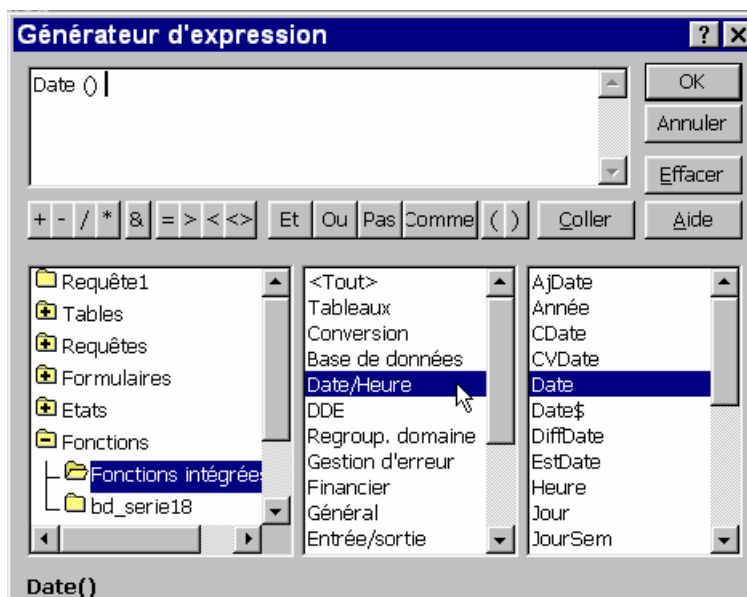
Générateur d'expression

? X

Date ()

OK

Annuler

Effacer

+ - / * & = > < <> Et Ou Pas Comme ( )

Coller

Aide

Requête1
Tables
Requêtes
Formulaires
Etats
Fonctions
Fonctions intégrées
bd_serie18

<Tout>
Tableaux
Conversion
Base de données
Date/Heure
DDE
Regroup. domaine
Gestion d'erreur
Financier
Général
Entrée/sortie

AjDate
Année
CDate
CVDate
Date
Date$
DiffDate
EstDate
Heure
Jour
JourSem

Date()